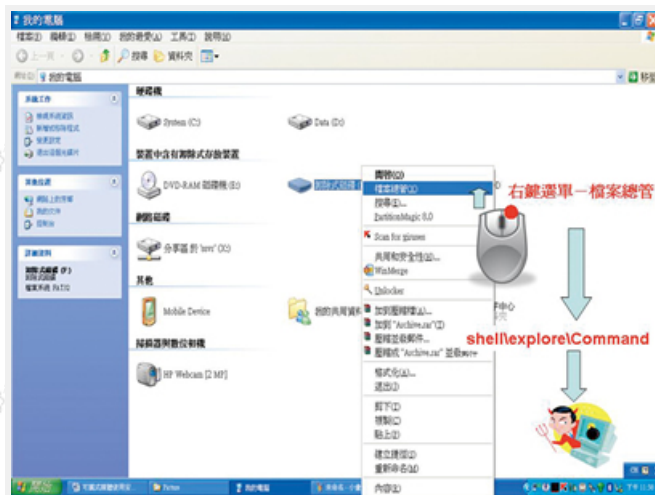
我的電腦

檔案(F) 編輯(E) 檢視(V) 我的最愛(A) 工具(T) 說明(H)

上一頁 搜尋 資料夾

網址(D) 我的電腦

移至

系統工作

其他位置

詳細資料

硬碟機

System (C:)

Data (D:)

裝置中含有卸除式存放裝置

DVD-RAM 磁碟機 (E:)

卸除式磁碟

網路磁碟

分享器 於 'rrrr' (X:)

其他

Mobile Device

我的共用資料

掃描器與數位相機

HP Webcam [2 MP]

開啟(O)
檔案總管(X)
搜尋(E)...
PartitionMagic 8.0
Scan for viruses
共用和安全性(H)...
WinMerge
Unlocker
加到壓縮檔(A)...
加到 "Archive.rar"(T)
壓縮並郵寄...
壓縮成 "Archive.rar" 並郵寄
格式化(A)...
退出(J)
剪下(T)
複製(C)
貼上(P)
建立捷徑(S)
重新命名(M)
內容(R)

右鍵選單－檔案總管

shell\explore\Command

開始

我的電腦